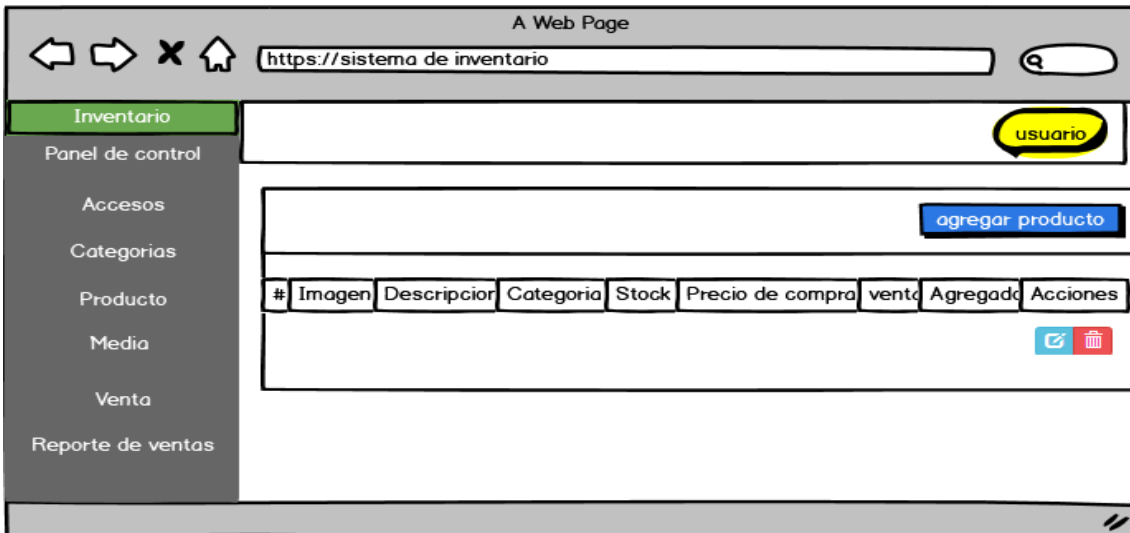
A Web Page

https://sistema de inventario

Inventario
Panel de control
Accesos
Categorias
Producto
Media
Venta
Reporte de ventas

usuario

agregar producto

| # | Imagen | Descripcior | Categoria | Stock | Precio de compra | ventc | Agregadc | Acciones |
|---|---|---|---|---|---|---|---|---|